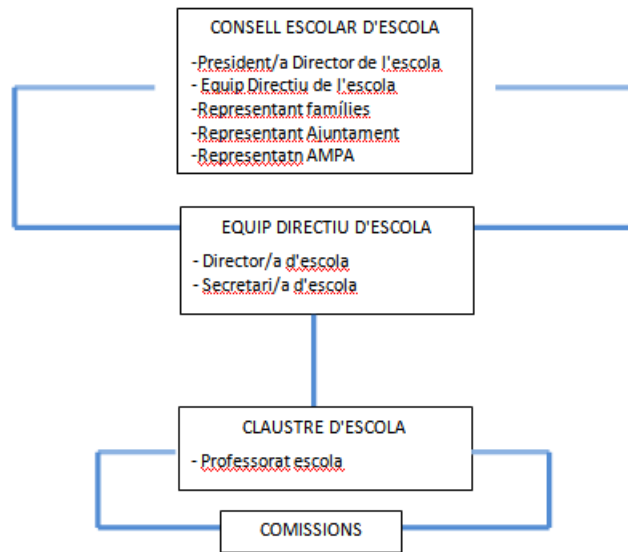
CONSELL ESCOLAR D'ESCOLA

-President/a Director de l'escola
- Equip Directiu de l'escola
-Representant famílies
-Representant Ajuntament
-Representatn AMPA

EQUIP DIRECTIU D'ESCOLA

- Director/a d'escola
- Secretari/a d'escola

CLAUSTRE D'ESCOLA

- Professorat escola

COMISSIONS